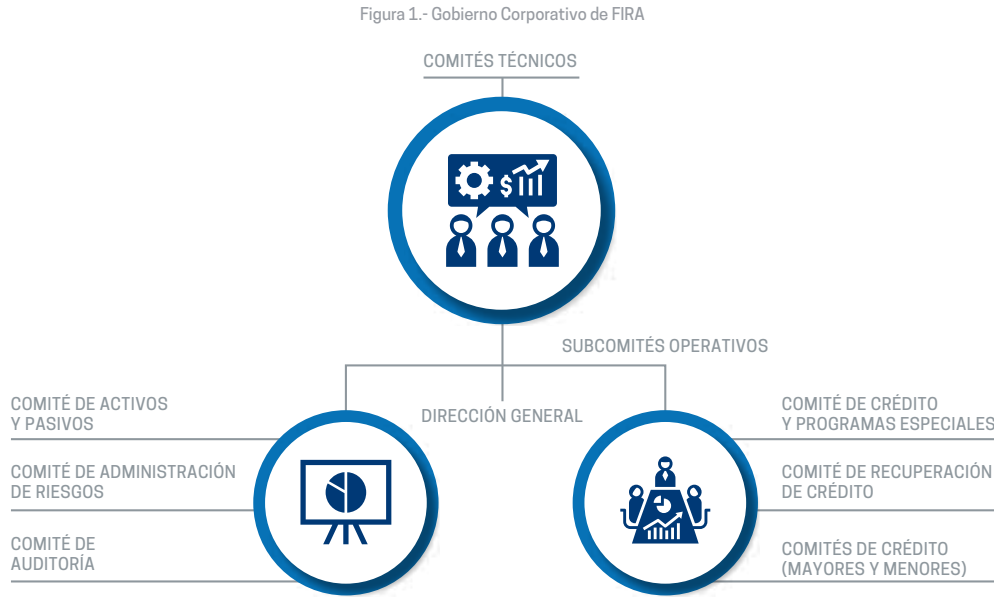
Figura 1.- Gobierno Corporativo de FIRA

COMITÉS TÉCNICOS

$

SUBCOMITÉS OPERATIVOS

DIRECCIÓN GENERAL

COMITÉ DE ACTIVOS Y PASIVOS

COMITÉ DE ADMINISTRACIÓN DE RIESGOS

COMITÉ DE AUDITORÍA

COMITÉ DE CRÉDITO Y PROGRAMAS ESPECIALES

COMITÉ DE RECUPERACIÓN DE CRÉDITO

COMITÉS DE CRÉDITO (MAYORES Y MENORES)